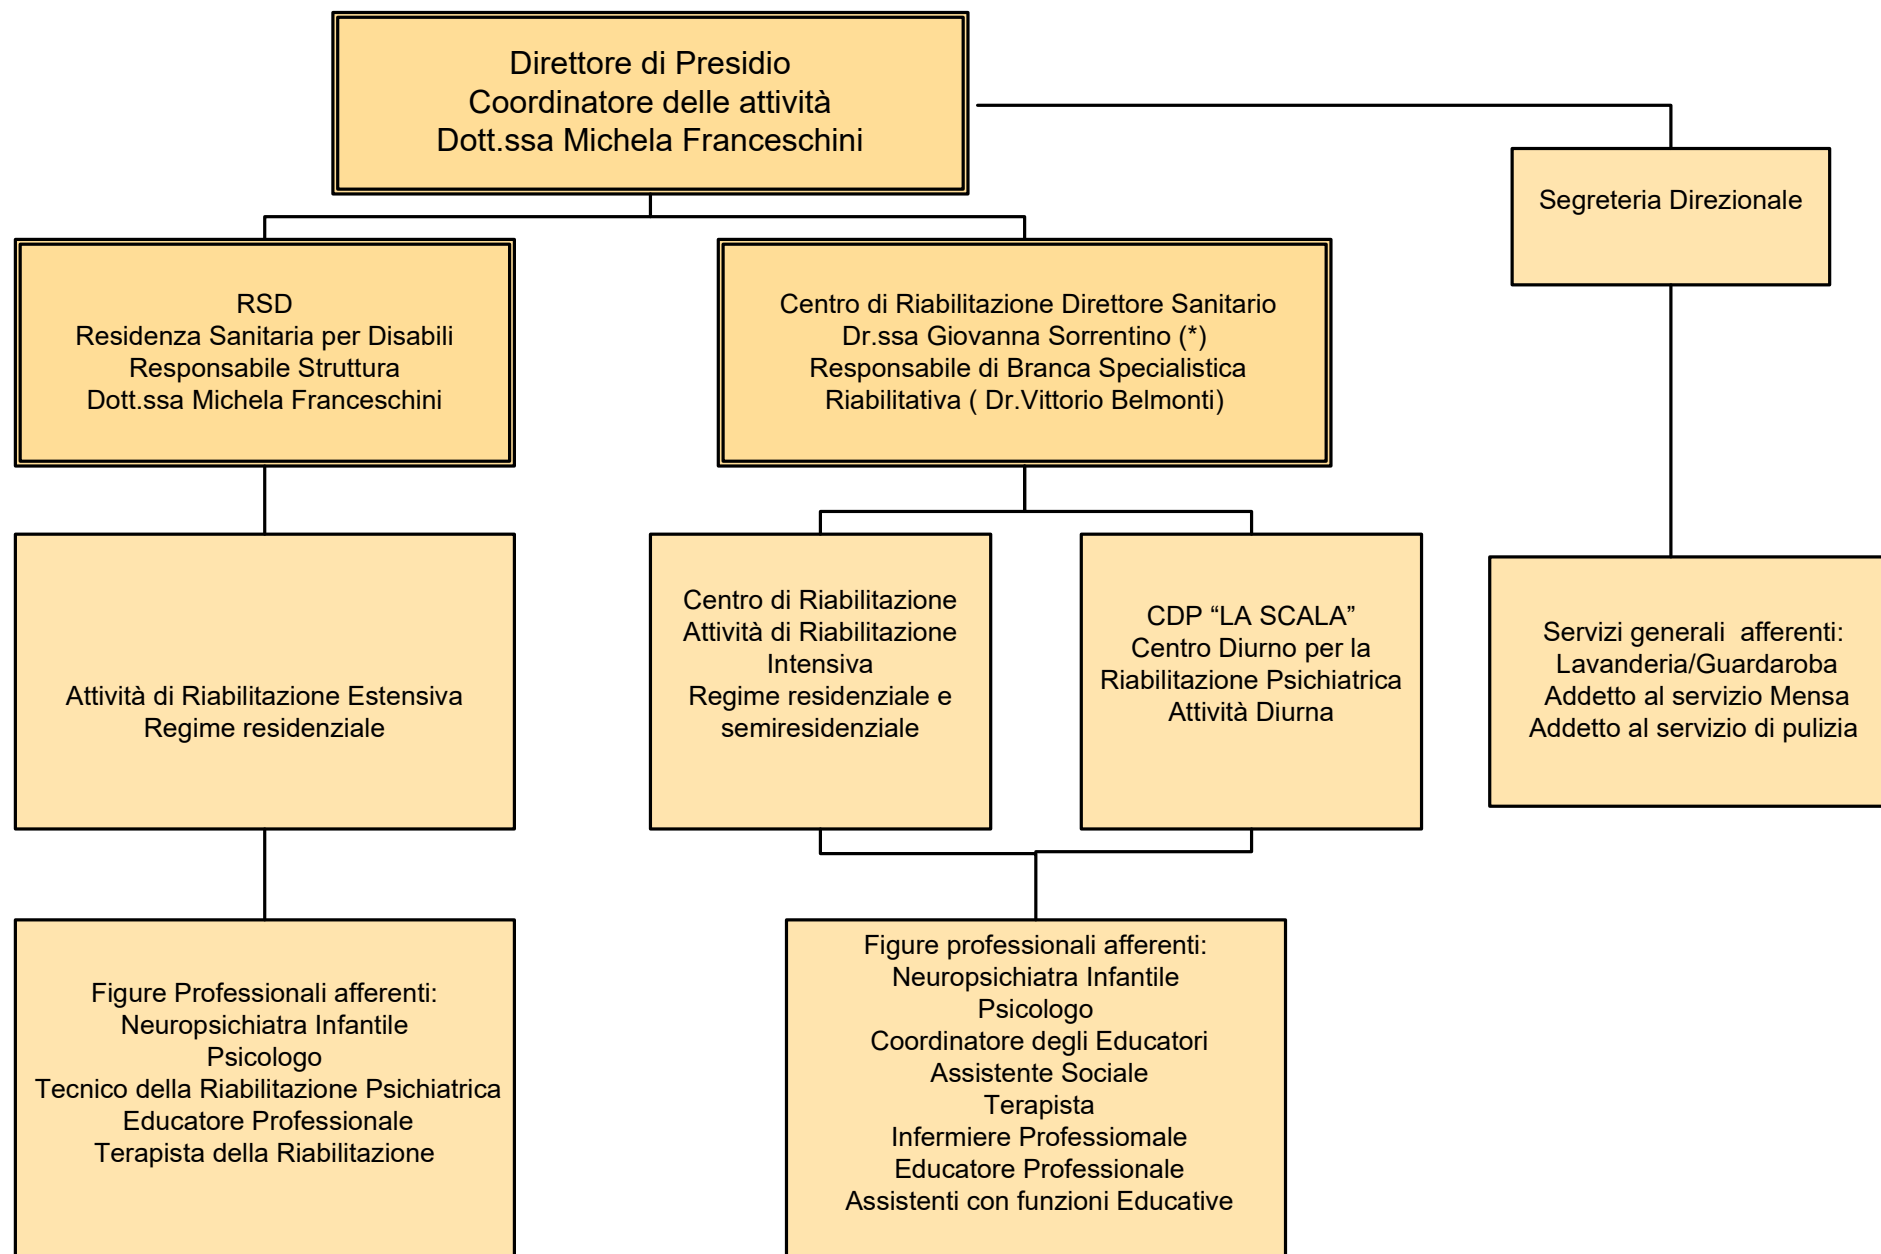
Direttore di Presidio
Coordinatore delle attività
Dott.ssa Michela Franceschini

Segreteria Direzionale

RSD
Residenza Sanitaria per Disabili
Responsabile Struttura
Dott.ssa Michela Franceschini

Centro di Riabilitazione Direttore Sanitario
Dr.ssa Giovanna Sorrentino (*)
Responsabile di Branca Specialistica
Riabilitativa ( Dr.Vittorio Belmonti)

Attività di Riabilitazione Estensiva
Regime residenziale

Centro di Riabilitazione
Attività di Riabilitazione
Intensiva
Regime residenziale e
semiresidenziale

CDP "LA SCALA"
Centro Diurno per la
Riabilitazione Psichiatrica
Attività Diurna

Servizi generali afferenti:
Lavanderia/Guardaroba
Addetto al servizio Mensa
Addetto al servizio di pulizia

Figure Professionali afferenti:
Neuropsichiatra Infantile
Psicologo
Tecnico della Riabilitazione Psichiatrica
Educatore Professionale
Terapista della Riabilitazione

Figure professionali afferenti:
Neuropsichiatra Infantile
Psicologo
Coordinatore degli Educatori
Assistente Sociale
Terapista
Infermiere Professionale
Educatore Professionale
Assistenti con funzioni Educative